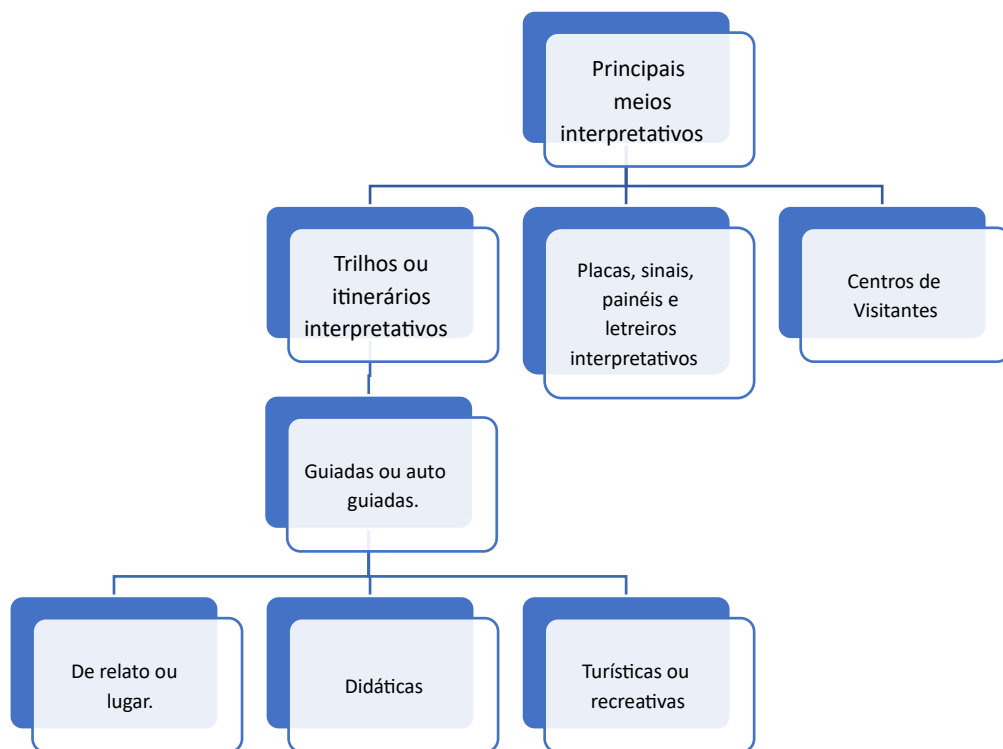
Principais meios interpretativos

Trilhos ou itinerários interpretativos

Placas, sinais, painéis e letreiros interpretativos

Centros de Visitantes

Guiadas ou auto guiadas.

De relato ou lugar.

Didáticas

Turísticas ou recreativas